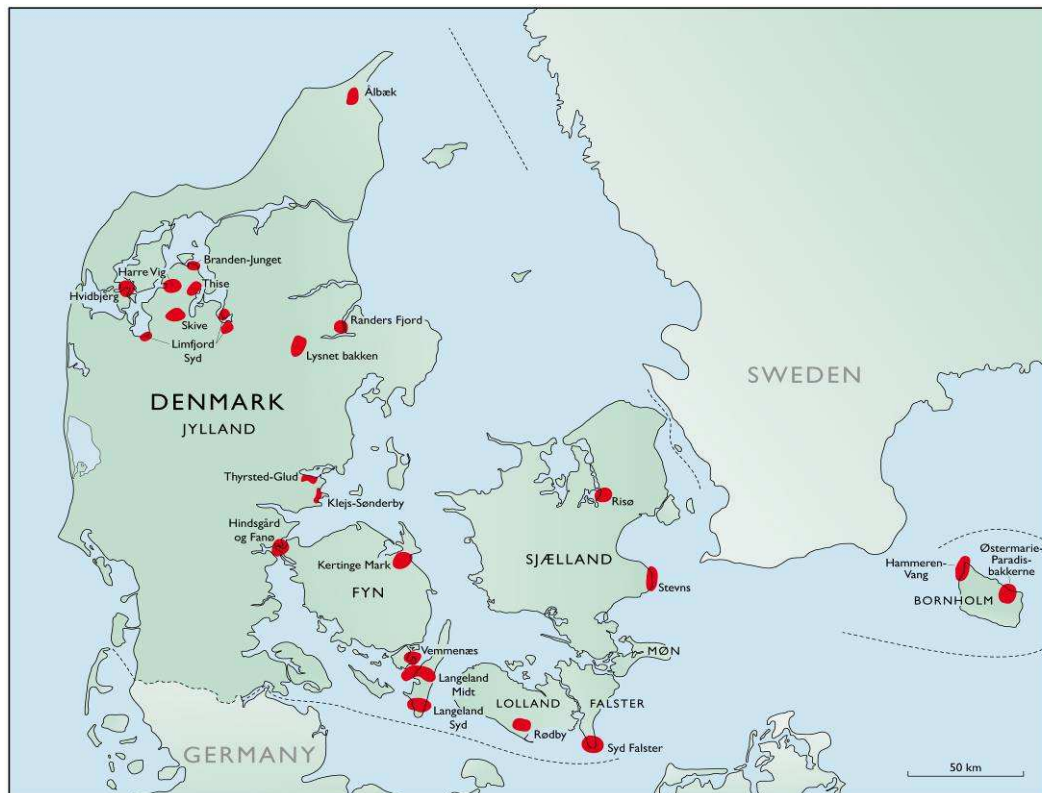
Ålbæk

Branden-Junget
Harre Vig
Thise
Hvidbjerg
Skive
Limfjord Syd
Randers Fjord
Lysnet bakken

SWEDEN

DENMARK
JYLLAND

Thyrsted-Glud
Klejs-Sønderby
Hindsgård og Fanø
Kertinge Mark
FYN
Risø
SJÆLLAND
Stevns
Hammeren-Vang
Østermarie-Paradis-bakkerne
BORNHOLM
MØN
Vemmenæs
Langeland Midt
Langeland Syd
LOLLAND
FALSTER
Rødby
Syd Falster
GERMANY
50 km